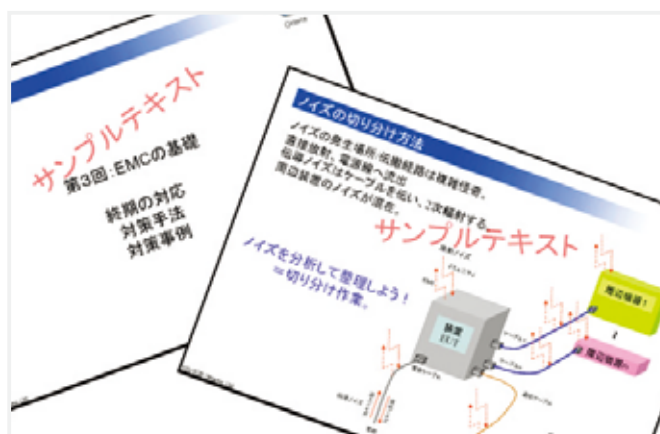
サンプルテキスト

第3回:EMCの基礎

終業の対応
対策手法
対策事例

ノイズの切り分け方法

ノイズの発生場所:伝搬経路は複雑怪奇。
直接放射、電源線へ流出
伝導ノイズはケーブルを伝い、2次輻射する。
周辺装置のノイズが混在。

サンプルテキスト

ノイズを分析して整理しよう!
=切り分け作業。

装置
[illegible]

周辺機器1

周辺機器2